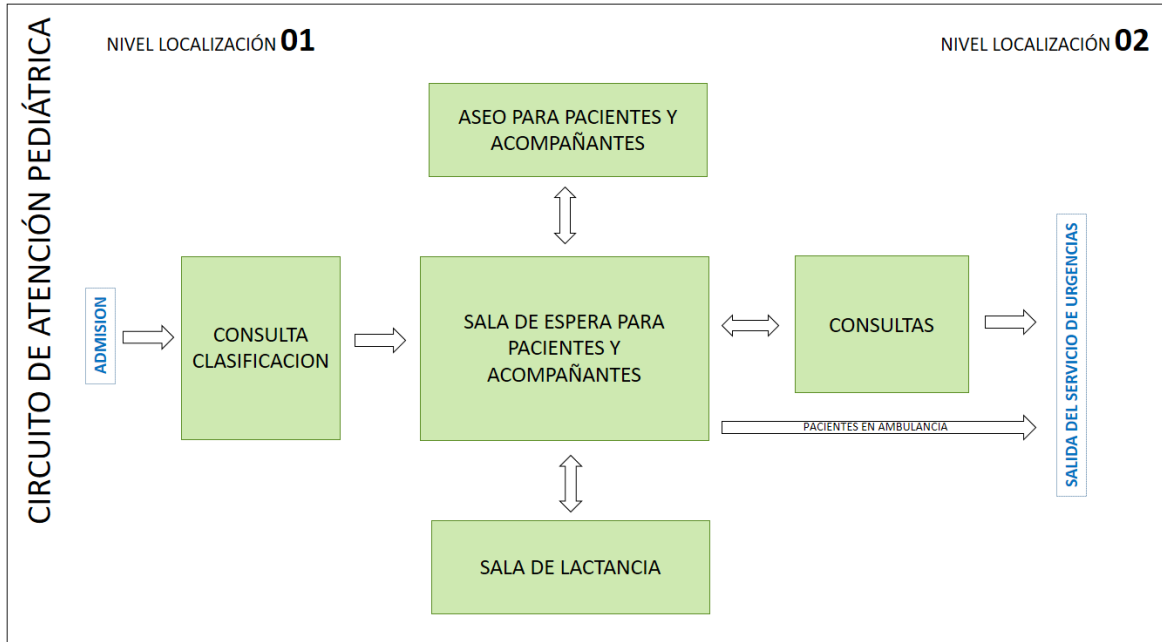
CIRCUITO DE ATENCIÓN PEDIÁTRICA

NIVEL LOCALIZACIÓN 01

NIVEL LOCALIZACIÓN 02

ASEO PARA PACIENTES Y ACOMPAÑANTES

ADMISION

CONSULTA CLASIFICACION

SALA DE ESPERA PARA PACIENTES Y ACOMPAÑANTES

CONSULTAS

SALIDA DEL SERVICIO DE URGENCIAS

PACIENTES EN AMBULANCIA

SALA DE LACTANCIA